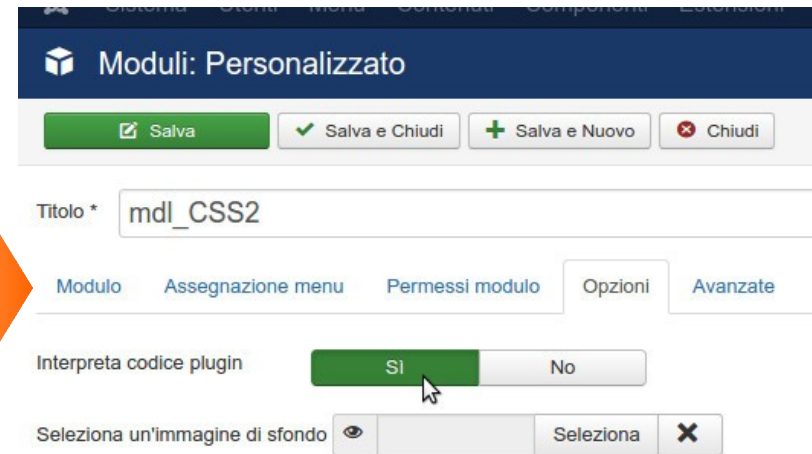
Sistema Utenti Menu Contenuti Componenti Estensioni

Moduli: Personalizzato

Salva | Salva e Chiudi | Salva e Nuovo | Chiudi

Titolo * mdl_CSS2

Modulo | Assegnazione menu | Permessi modulo | Opzioni | Avanzate

Interpreta codice plugin | Sì | No

Seleziona un'immagine di sfondo | Seleziona